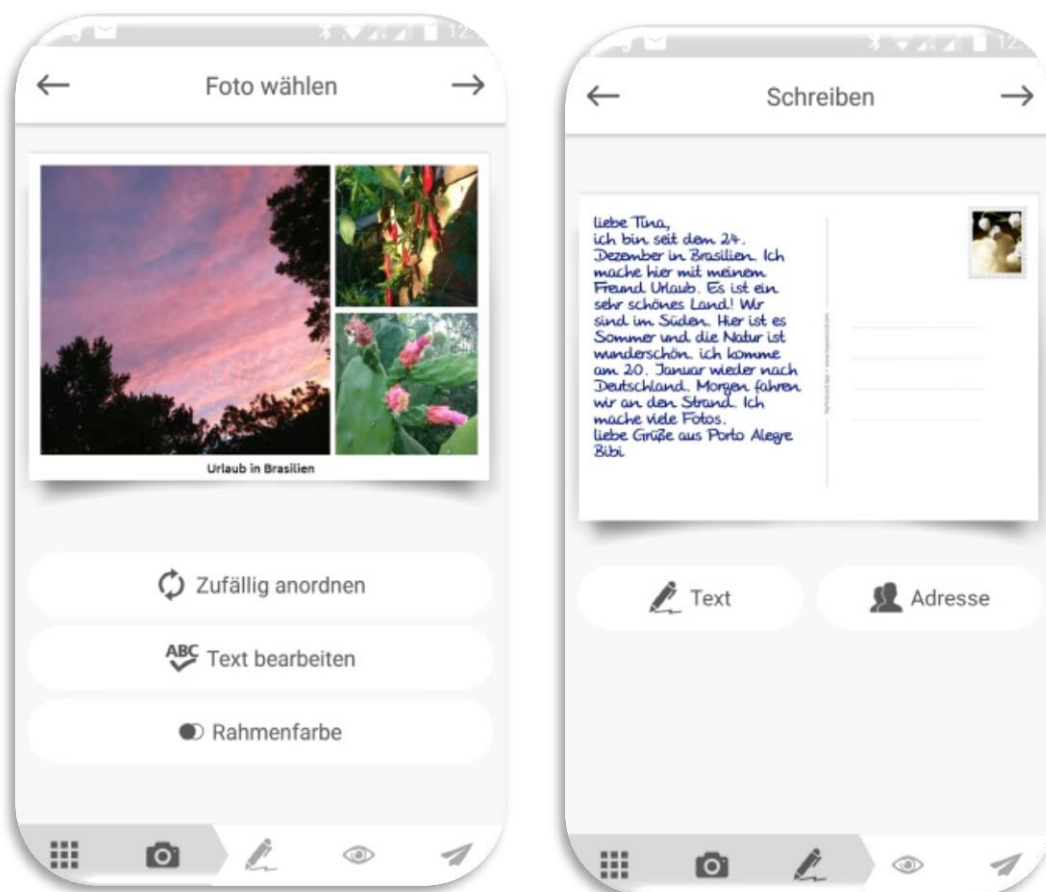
Foto wählen

Urlaub in Brasilien

Zufällig anordnen

ABC Text bearbeiten

Rahmenfarbe

Schreiben

liebe Tina,
ich bin seit dem 24. Dezember in Brasilien. Ich mache hier mit meinem Freund Urlaub. Es ist ein sehr schönes Land! Wir sind im Süden. Hier ist es Sommer und die Natur ist wunderschön. ich komme am 20. Januar wieder nach Deutschland. Morgen fahren wir an den Strand. Ich mache viele Fotos.
liebe Grüße aus Porto Alegre
Bibi

Text

Adresse